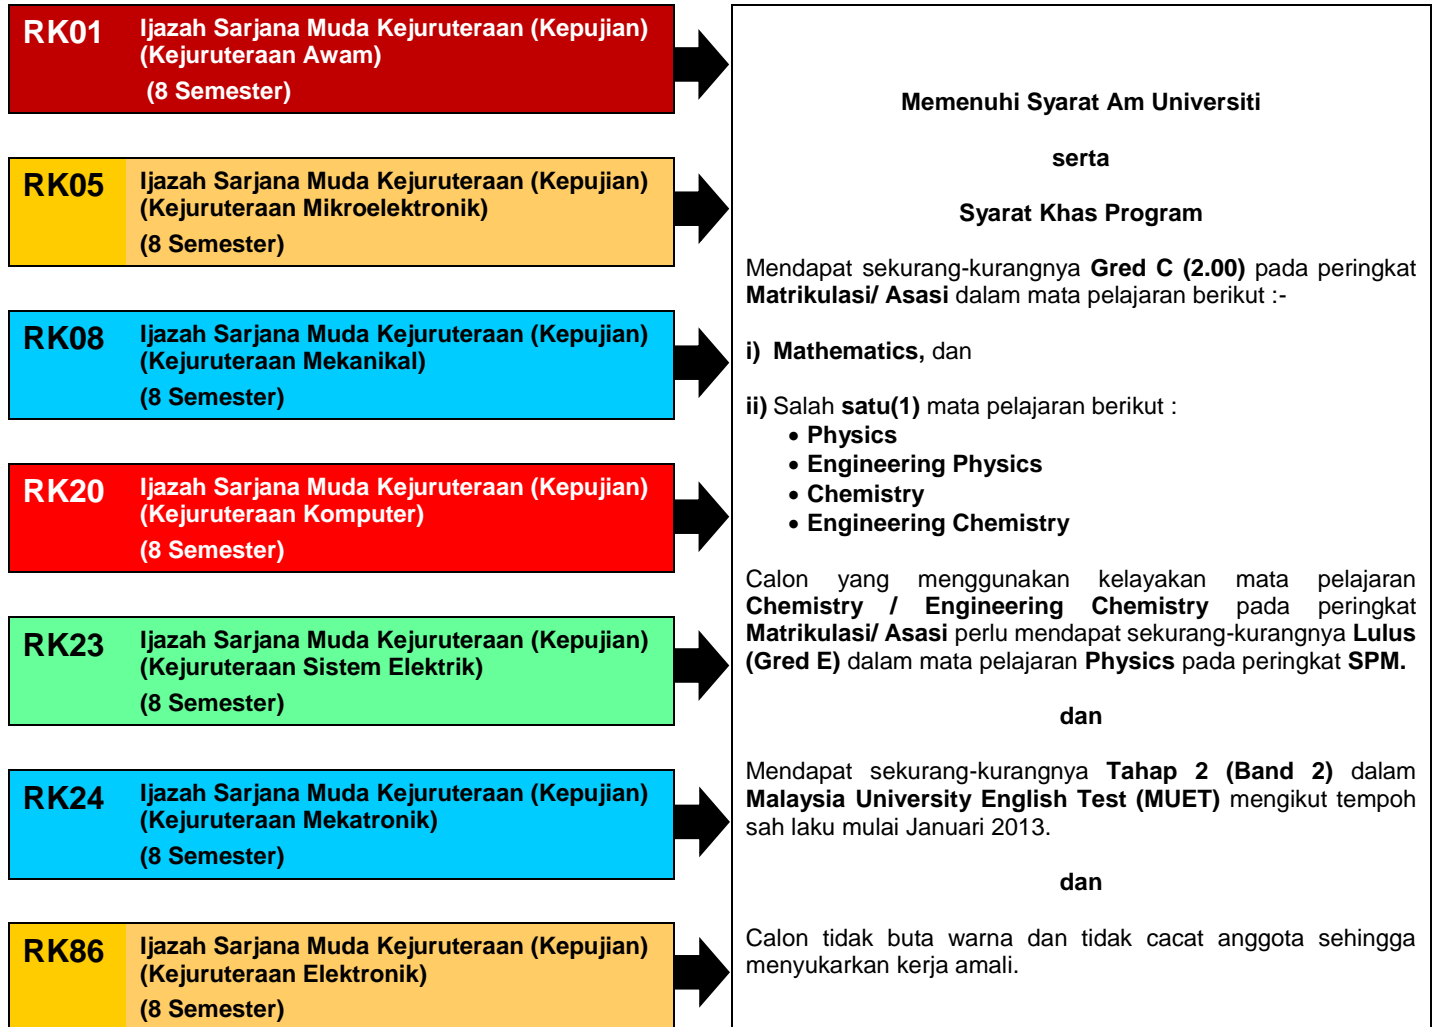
RK01 Ijazah Sarjana Muda Kejuruteraan (Kepujian) (Kejuruteraan Awam)
(8 Semester)

RK05 Ijazah Sarjana Muda Kejuruteraan (Kepujian) (Kejuruteraan Mikroelektronik)
(8 Semester)

RK08 Ijazah Sarjana Muda Kejuruteraan (Kepujian) (Kejuruteraan Mekanikal)
(8 Semester)

RK20 Ijazah Sarjana Muda Kejuruteraan (Kepujian) (Kejuruteraan Komputer)
(8 Semester)

RK23 Ijazah Sarjana Muda Kejuruteraan (Kepujian) (Kejuruteraan Sistem Elektrik)
(8 Semester)

RK24 Ijazah Sarjana Muda Kejuruteraan (Kepujian) (Kejuruteraan Mekatronik)
(8 Semester)

RK86 Ijazah Sarjana Muda Kejuruteraan (Kepujian) (Kejuruteraan Elektronik)
(8 Semester)

Memenuhi Syarat Am Universiti

serta

Syarat Khas Program

Mendapat sekurang-kurangnya Gred C (2.00) pada peringkat Matrikulasi/ Asasi dalam mata pelajaran berikut :-

i) Mathematics, dan

ii) Salah satu(1) mata pelajaran berikut :
• Physics
• Engineering Physics
• Chemistry
• Engineering Chemistry

Calon yang menggunakan kelayakan mata pelajaran Chemistry / Engineering Chemistry pada peringkat Matrikulasi/ Asasi perlu mendapat sekurang-kurangnya Lulus (Gred E) dalam mata pelajaran Physics pada peringkat SPM.

dan

Mendapat sekurang-kurangnya Tahap 2 (Band 2) dalam Malaysia University English Test (MUET) mengikut tempoh sah laku mulai Januari 2013.

dan

Calon tidak buta warna dan tidak cacat anggota sehingga menyukarkan kerja amali.